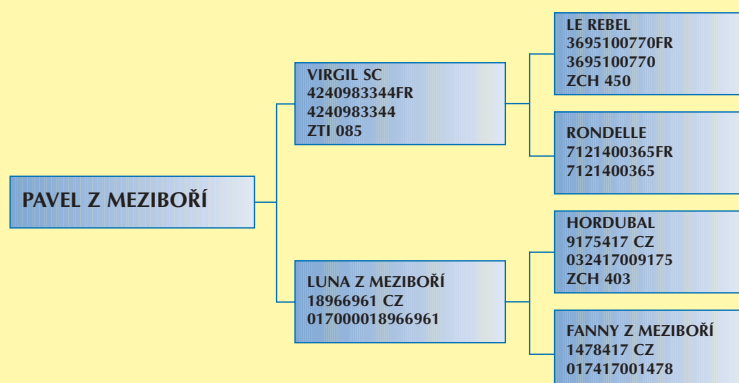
PAVEL Z MEZIBOŘÍ

VIRGIL SC
4240983344FR
4240983344
ZTI 085

LE REBEL
3695100770FR
3695100770
ZCH 450

RONDELLE
7121400365FR
7121400365

LUNA Z MEZIBOŘÍ
18966961 CZ
017000018966961

HORDUBAL
9175417 CZ
032417009175
ZCH 403

FANNY Z MEZIBOŘÍ
1478417 CZ
017417001478